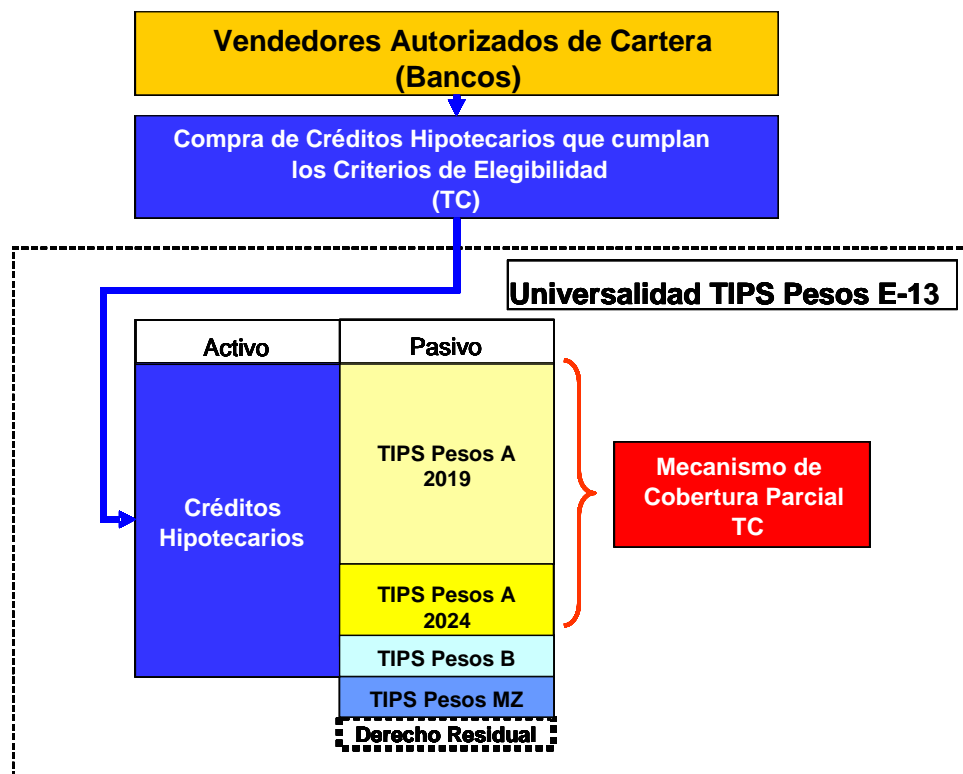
Vendedores Autorizados de Cartera (Bancos)

Compra de Créditos Hipotecarios que cumplan los Criterios de Elegibilidad (TC)

Universalidad TIPS Pesos E-13

| Activo | Pasivo |
|---|---|
| Créditos Hipotecarios | TIPS Pesos A 2019 |
| | TIPS Pesos A 2024 |
| | TIPS Pesos B |
| | TIPS Pesos MZ |

Derecho Residual

Mecanismo de Cobertura Parcial TC